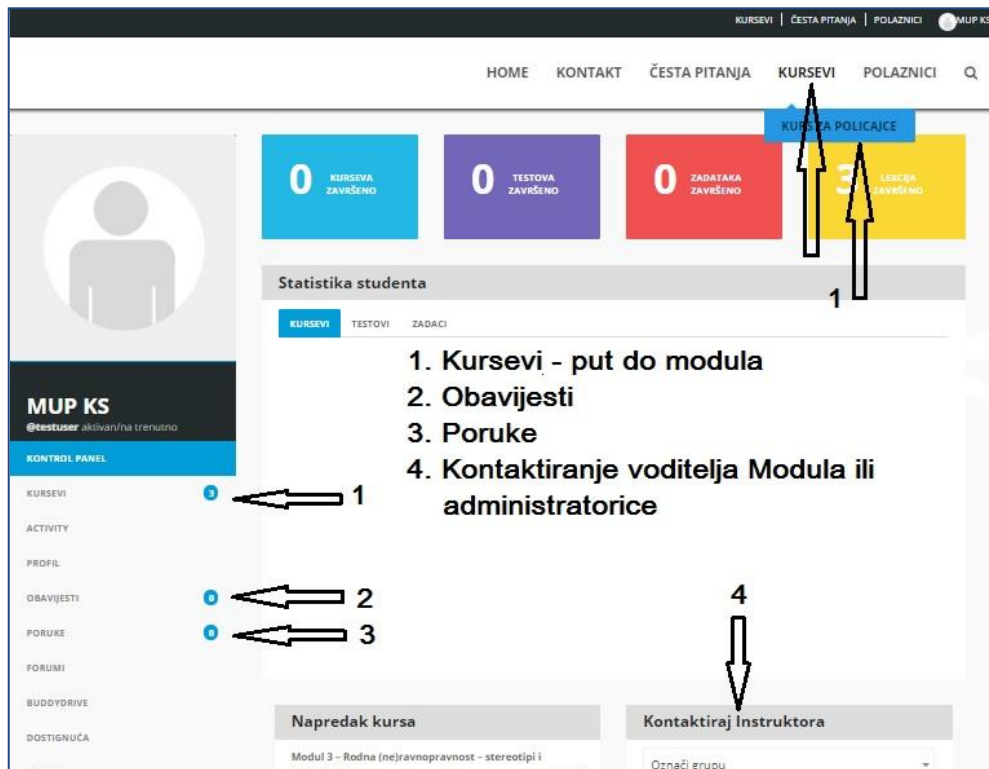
KURSEVI | ČESTA PITANJA | POLAZNICI MUP KS

HOME KONTAKT ČESTA PITANJA KURSEVI POLAZNICI

KURS ZA POLICAJCE

0 KURSEVA ZAVRŠENO

0 TESTOVA ZAVRŠENO

0 ZADATAKA ZAVRŠENO

3 LEKCIJA ZAVRŠENO

Statistika studenta

1

KURSEVI TESTOVI ZADACI

1. Kursevi - put do modula
2. Obavijesti
3. Poruke
4. Kontaktiranje voditelja Modula ili administratorice

MUP KS
@testuser aktivan/na trenutno

KONTROL PANEL

KURSEVI 3 1

ACTIVITY

PROFIL

OBAVIJESTI 0 2

PORUKE 0 3

FORUMI

BUDDYDRIVE

DOSTIGNUĆA

4

Napredak kursa

Modul 3 - Rodna (ne)ravnopravnost - stereotipi i

Kontaktiraj Instruktora

Označi grupu